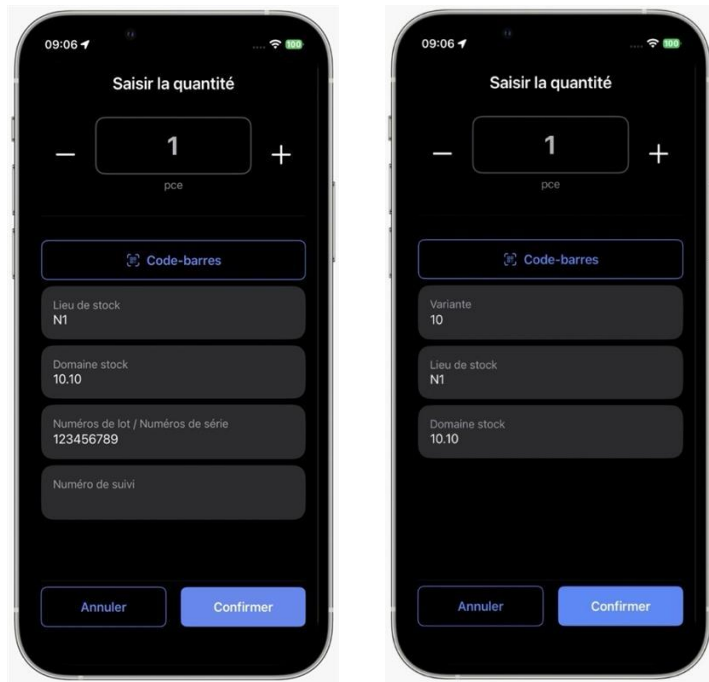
09:06 100

Saisir la quantité

—

1

+

pce

Code-barres

Lieu de stock
N1

Domaine stock
10.10

Numéros de lot / Numéros de série
123456789

Numéro de suivi

Annuler

Confirmer

09:06 100

Saisir la quantité

—

1

+

pce

Code-barres

Variante
10

Lieu de stock
N1

Domaine stock
10.10

Annuler

Confirmer